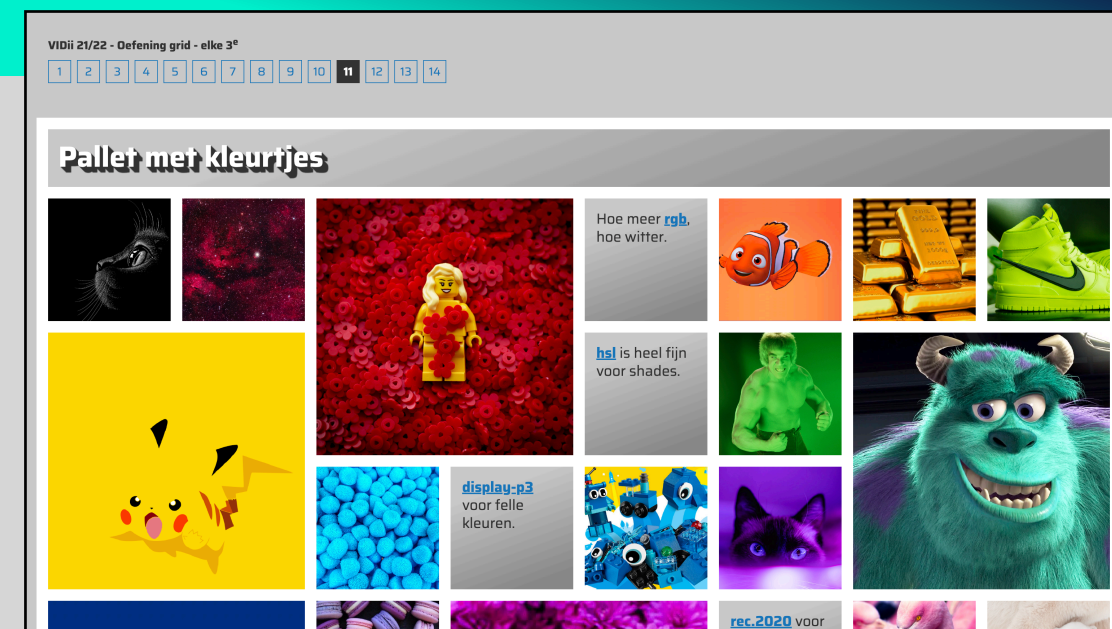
VIDii 21/22 - Oefening grid - elke 3$^e$

1 2 3 4 5 6 7 8 9 10 11 12 13 14

Pallet met kleurtjes

Hoe meer rgb, hoe witter.

hsl is heel fijn voor shades.

display-p3 voor felle kleuren.

rec.2020 voor